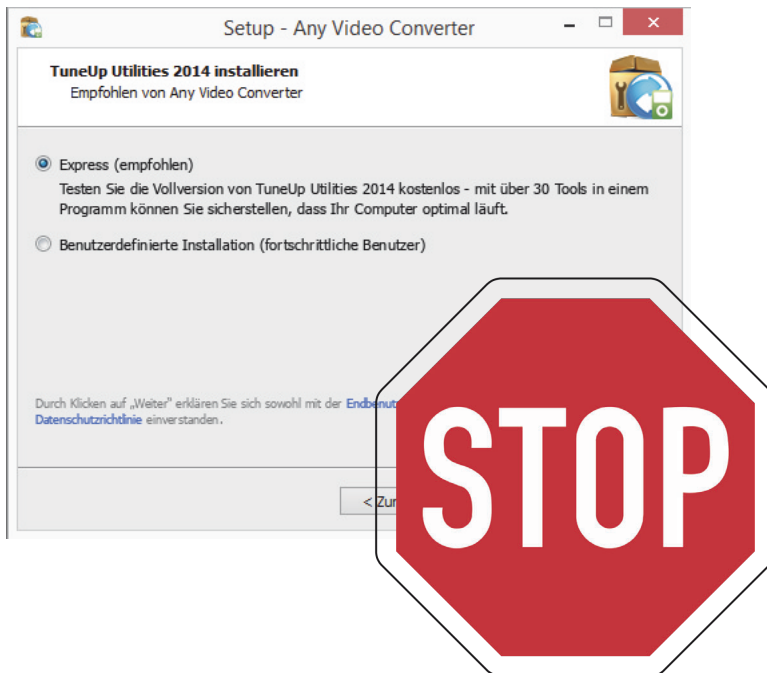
Setup - Any Video Converter

TuneUp Utilities 2014 installieren
Empfohlen von Any Video Converter

Express (empfohlen)
Testen Sie die Vollversion von TuneUp Utilities 2014 kostenlos - mit über 30 Tools in einem Programm können Sie sicherstellen, dass Ihr Computer optimal läuft.

Benutzerdefinierte Installation (fortschrittliche Benutzer)

Durch Klicken auf „Weiter" erklären Sie sich sowohl mit der Endbenut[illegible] Datenschutzrichtlinie einverstanden.

< Zur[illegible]

STOP